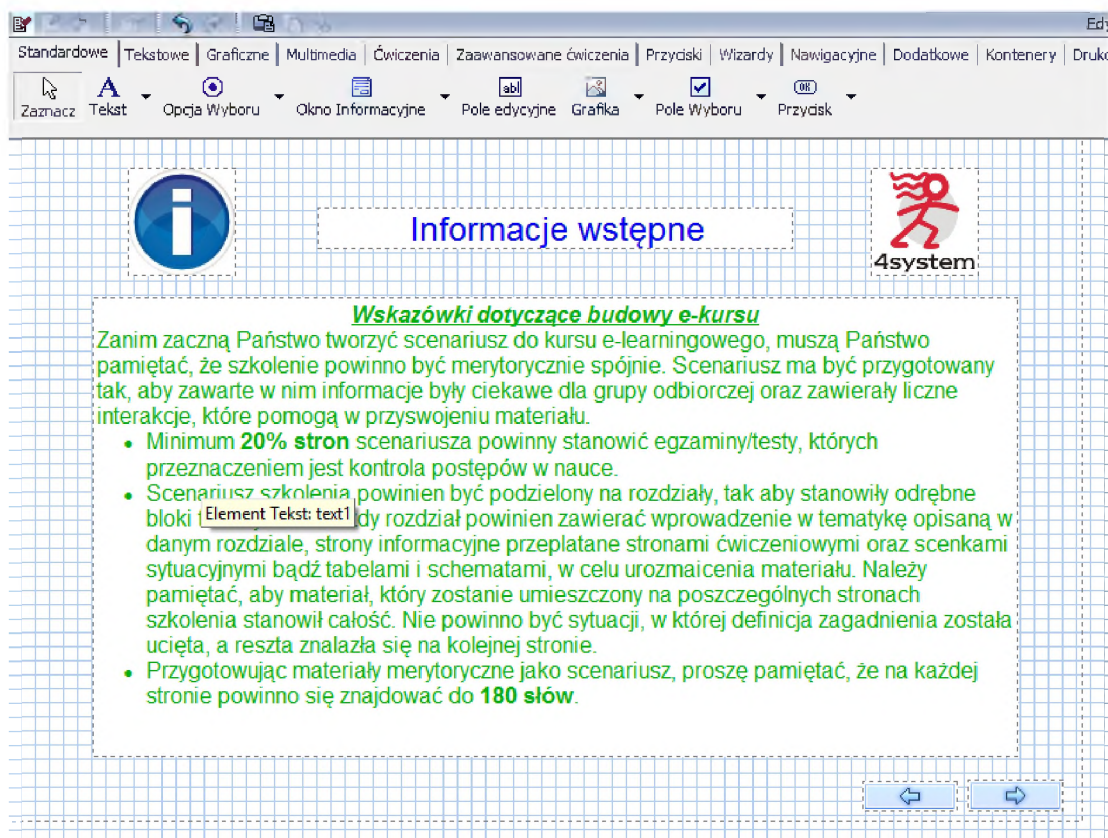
Edy

Standardowe | Tekstowe | Graficzne | Multimedia | Ćwiczenia | Zaawansowane ćwiczenia | Przyciski | Wizardy | Nawigacyjne | Dodatkowe | Kontenery | Druk

Zaznacz Tekst Opcja Wyboru Okno Informacyjne Pole edycyjne Grafika Pole Wyboru Przycisk

Informacje wstępne

4system

Wskazówki dotyczące budowy e-kursu
Zanim zaczną Państwo tworzyć scenariusz do kursu e-learningowego, muszą Państwo pamiętać, że szkolenie powinno być merytorycznie spójnie. Scenariusz ma być przygotowany tak, aby zawarte w nim informacje były ciekawe dla grupy odbiorczej oraz zawierały liczne interakcje, które pomogą w przyswojeniu materiału.

- Minimum **20% stron** scenariusza powinny stanowić egzaminy/testy, których przeznaczeniem jest kontrola postępów w nauce.
- Scenariusz szkolenia powinien być podzielony na rozdziały, tak aby stanowiły odrębne bloki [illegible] Element Tekst: text1 dy rozdział powinien zawierać wprowadzenie w tematykę opisaną w danym rozdziale, strony informacyjne przeplatane stronami ćwiczeniowymi oraz scenkami sytuacyjnymi bądź tabelami i schematami, w celu urozmaicenia materiału. Należy pamiętać, aby materiał, który zostanie umieszczony na poszczególnych stronach szkolenia stanowił całość. Nie powinno być sytuacji, w której definicja zagadnienia została ucięta, a reszta znalazła się na kolejnej stronie.
- Przygotowując materiały merytoryczne jako scenariusz, proszę pamiętać, że na każdej stronie powinno się znajdować do **180 słów**.